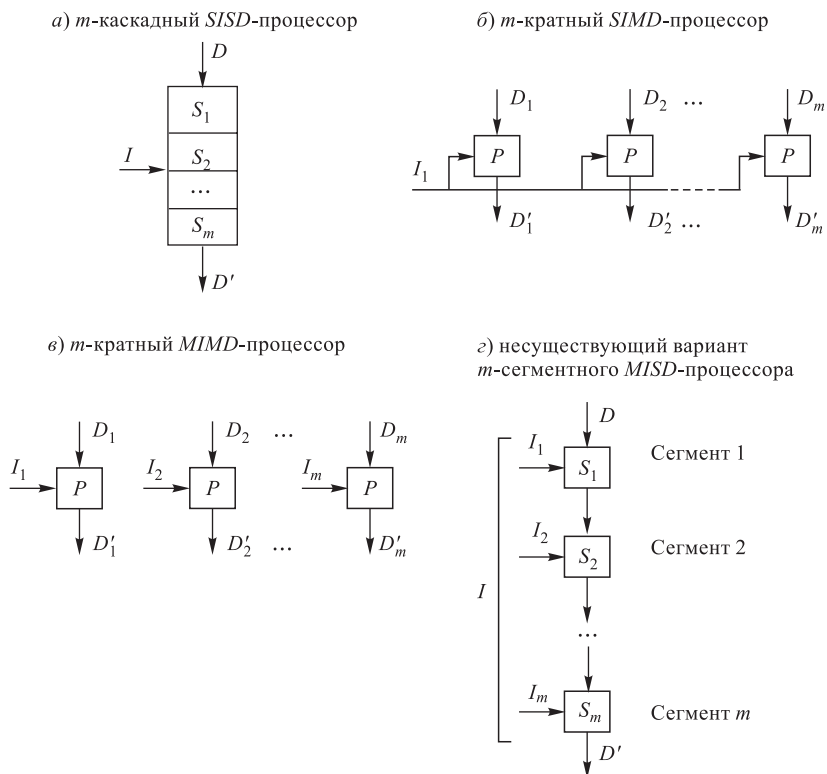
а) $m$-каскадный $SISD$-процессор

$D$

$S_1$

$I$

$S_2$

…

$S_m$

$D'$

б) $m$-кратный $SIMD$-процессор

$D_1$

$D_2$ …

$D_m$

$I_1$

$P$

$P$

$P$

$D'_1$

$D'_2$ …

$D'_m$

в) $m$-кратный $MIMD$-процессор

$D_1$

$D_2$ …

$D_m$

$I_1$

$P$

$I_2$

$P$

$I_m$

$P$

$D'_1$

$D'_2$ …

$D'_m$

г) несуществующий вариант $m$-сегментного $MISD$-процессора

$D$

$I_1$

$S_1$

Сегмент 1

$I_2$

$S_2$

Сегмент 2

$I$

…

$I_m$

$S_m$

Сегмент $m$

$D'$